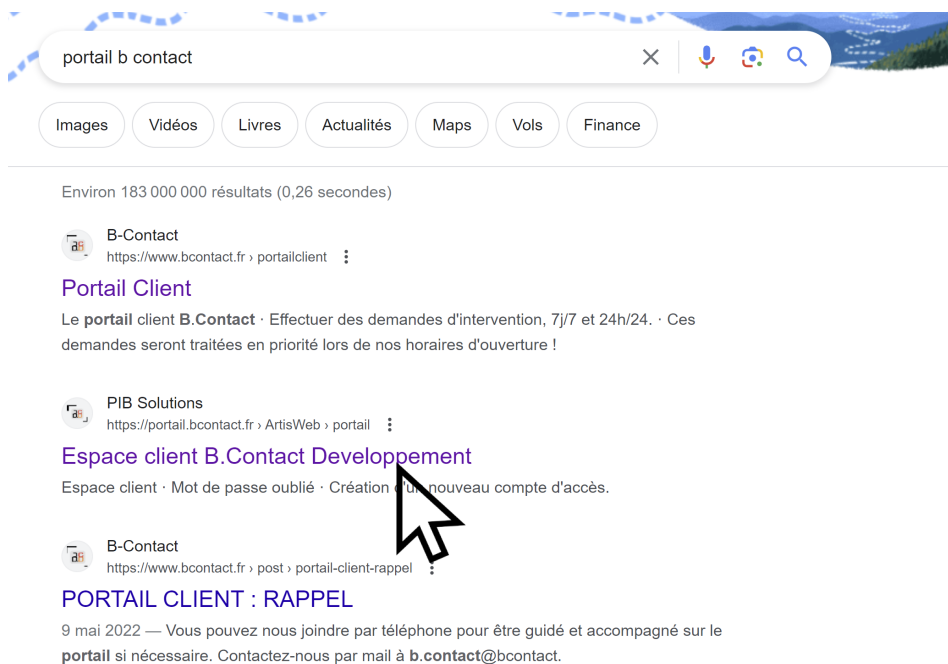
portail b contact

Images Vidéos Livres Actualités Maps Vols Finance

Environ 183 000 000 résultats (0,26 secondes)

B-Contact
https://www.bcontact.fr › portailclient

Portail Client

Le portail client B.Contact · Effectuer des demandes d'intervention, 7j/7 et 24h/24. · Ces demandes seront traitées en priorité lors de nos horaires d'ouverture !

PIB Solutions
https://portail.bcontact.fr › ArtisWeb › portail

Espace client B.Contact Developpement

Espace client · Mot de passe oublié · Création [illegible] nouveau compte d'accès.

B-Contact
https://www.bcontact.fr › post › portail-client-rappel

PORTAIL CLIENT : RAPPEL

9 mai 2022 — Vous pouvez nous joindre par téléphone pour être guidé et accompagné sur le portail si nécessaire. Contactez-nous par mail à b.contact@bcontact.